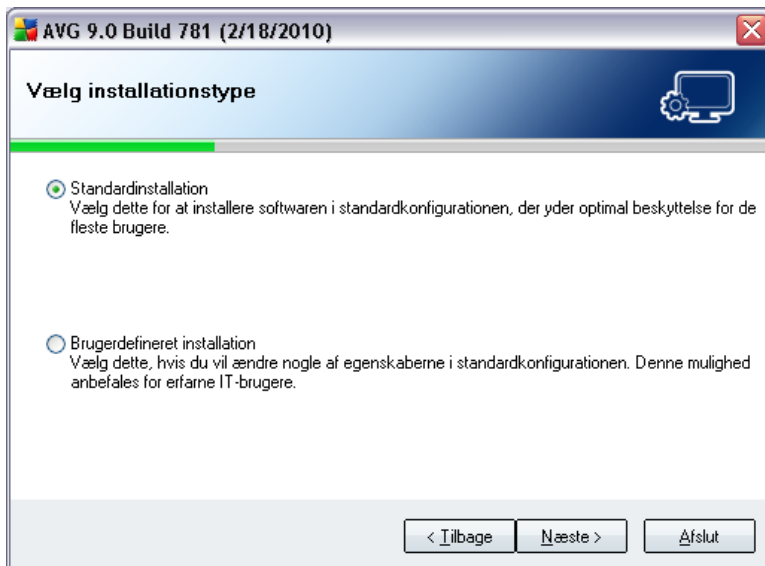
AVG 9.0 Build 781 (2/18/2010)

Vælg installationstype

Standardinstallation
Vælg dette for at installere softwaren i standardkonfigurationen, der yder optimal beskyttelse for de fleste brugere.

Brugerdefineret installation
Vælg dette, hvis du vil ændre nogle af egenskaberne i standardkonfigurationen. Denne mulighed anbefales for erfarne IT-brugere.

< Tilbage
Næste >
Afslut